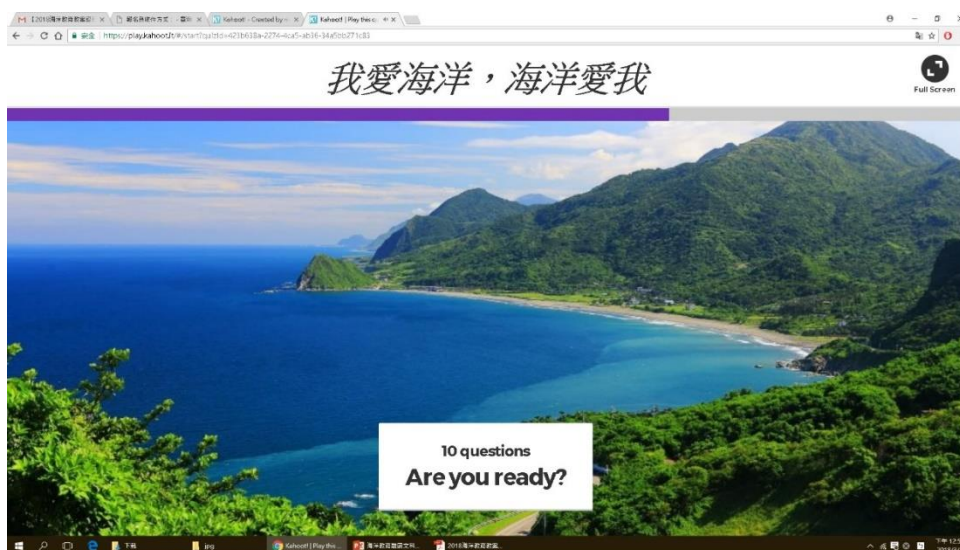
M [2018海洋教育教師研 × 報名表單作方式 - 雲端 × Kahoot! - Created by × Kahoot! | Play this q ×

安全 | https://play.kahoot.it/#/start?quizId=423b618a-2274-4ca5-ab36-34a5bb271c81

我愛海洋，海洋愛我

Full Screen

10 questions

Are you ready?

下載

Kahoot! | Play this ...

海洋教育融入文件...

2018海洋教育教案...

下午 12: